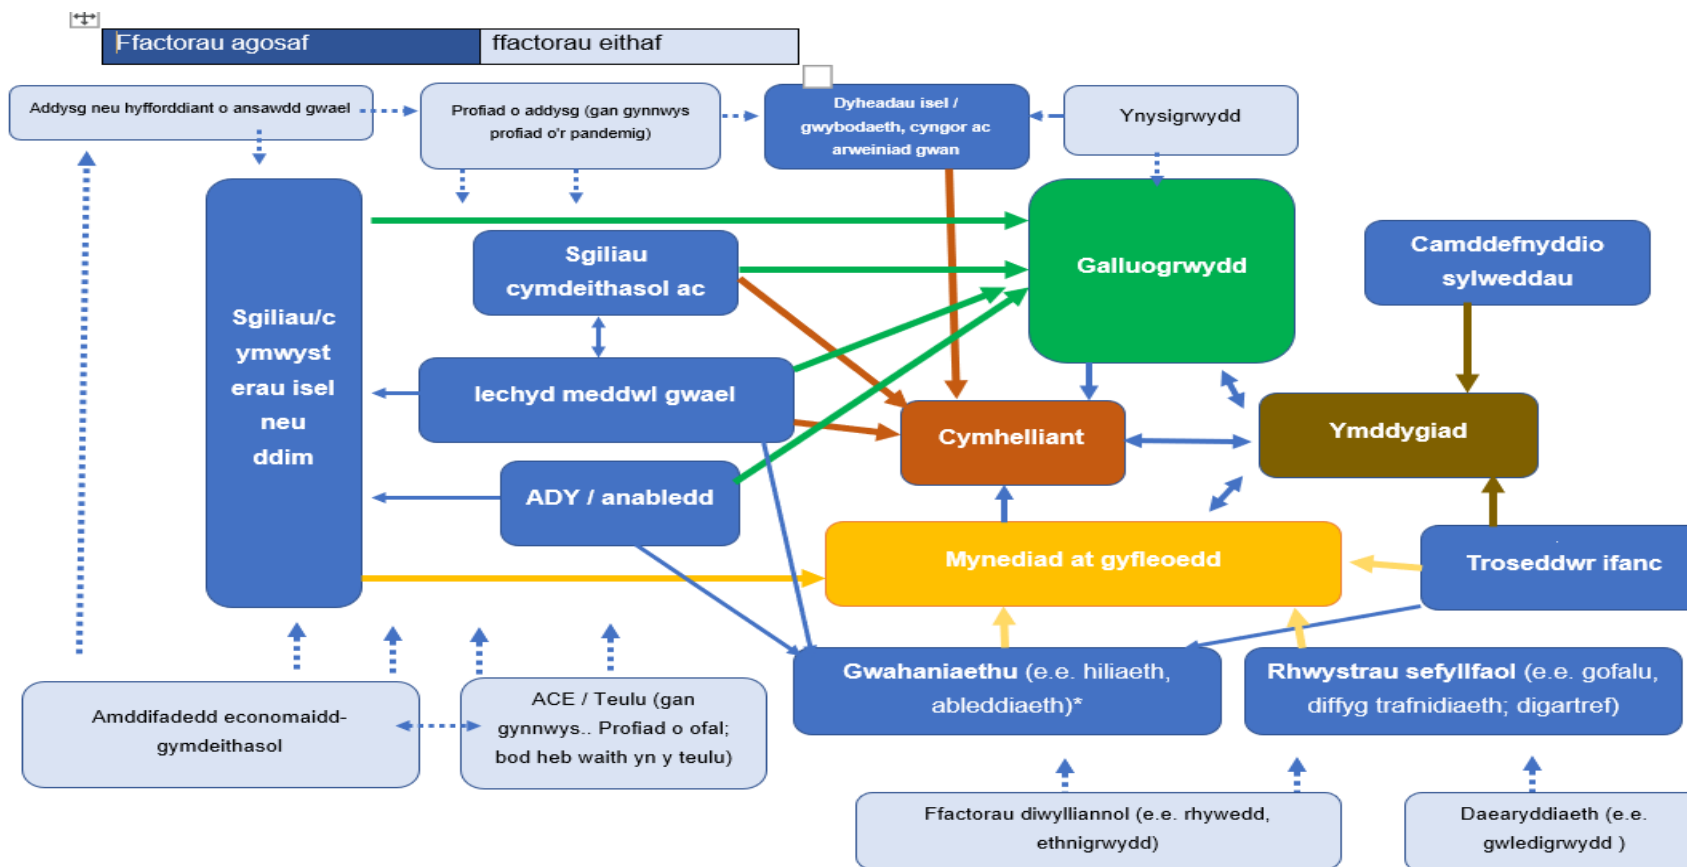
| Ffactorau agosaf | ffactorau eithaf |
|---|---|

Addysg neu hyfforddiant o ansawdd gwael

Profiad o addysg (gan gynnwys profiad o'r pandemig)

Dyheadau isel / gwybodaeth, cyngor ac arweiniad gwan

Ynysigrwydd

Sgiliau/cymwysterau isel neu ddim

Sgiliau cymdeithasol ac

Galluogrwydd

Camddefnyddio sylweddau

Iechyd meddwl gwael

Cymhelliant

Ymddygiad

ADY / anabledd

Mynediad at gyfleoedd

Troseddwr ifanc

Gwahaniaethu (e.e. hiliaeth, ableddiaeth)*

Rhwystrau sefyllfaol (e.e. gofalu, diffyg trafnidiaeth; digartref)

Amddifadedd economaidd-gymdeithasol

ACE / Teulu (gan gynnwys.. Profiad o ofal; bod heb waith yn y teulu)

Ffactorau diwylliannol (e.e. rhywedd, ethnigrwydd)

Daearyddiaeth (e.e. gwledigrwydd )